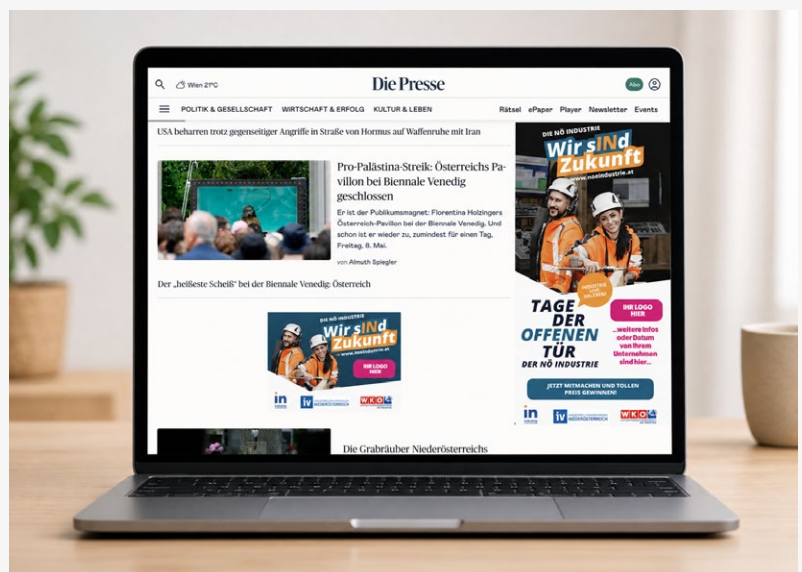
Wien 21°C

Die Presse

Abo

POLITIK & GESELLSCHAFT WIRTSCHAFT & ERFOLG KULTUR & LEBEN

Rätsel ePaper Player Newsletter Events

USA beharren trotz gegenseitiger Angriffe in Straße von Hormus auf Waffenruhe mit Iran

Pro-Palästina-Streik: Österreichs Pavillon bei Biennale Venedig geschlossen

Er ist der Publikumsmagnet: Florentina Holzingers Österreich-Pavillon bei der Biennale Venedig. Und schon ist er wieder zu, zumindest für einen Tag, Freitag, 8. Mai.

von Almuth Spiegler

Der „heißeste Scheiß" bei der Biennale Venedig: Österreich

DIE NÖ INDUSTRIE

Wir sINd Zukunft

www.noeindustrie.at

IHR LOGO HIER

in

iv

WKO

Die Grabräuber Niederösterreichs

DIE NÖ INDUSTRIE

Wir sINd Zukunft

www.noeindustrie.at

TAGE DER OFFENEN TÜR DER NÖ INDUSTRIE

IHR LOGO HIER

...weitere Infos oder Datum von Ihrem Unternehmen sind hier...

JETZT MITMACHEN UND TOLLEN PREIS GEWINNEN!

in

iv NIEDERÖSTERREICH

WKO